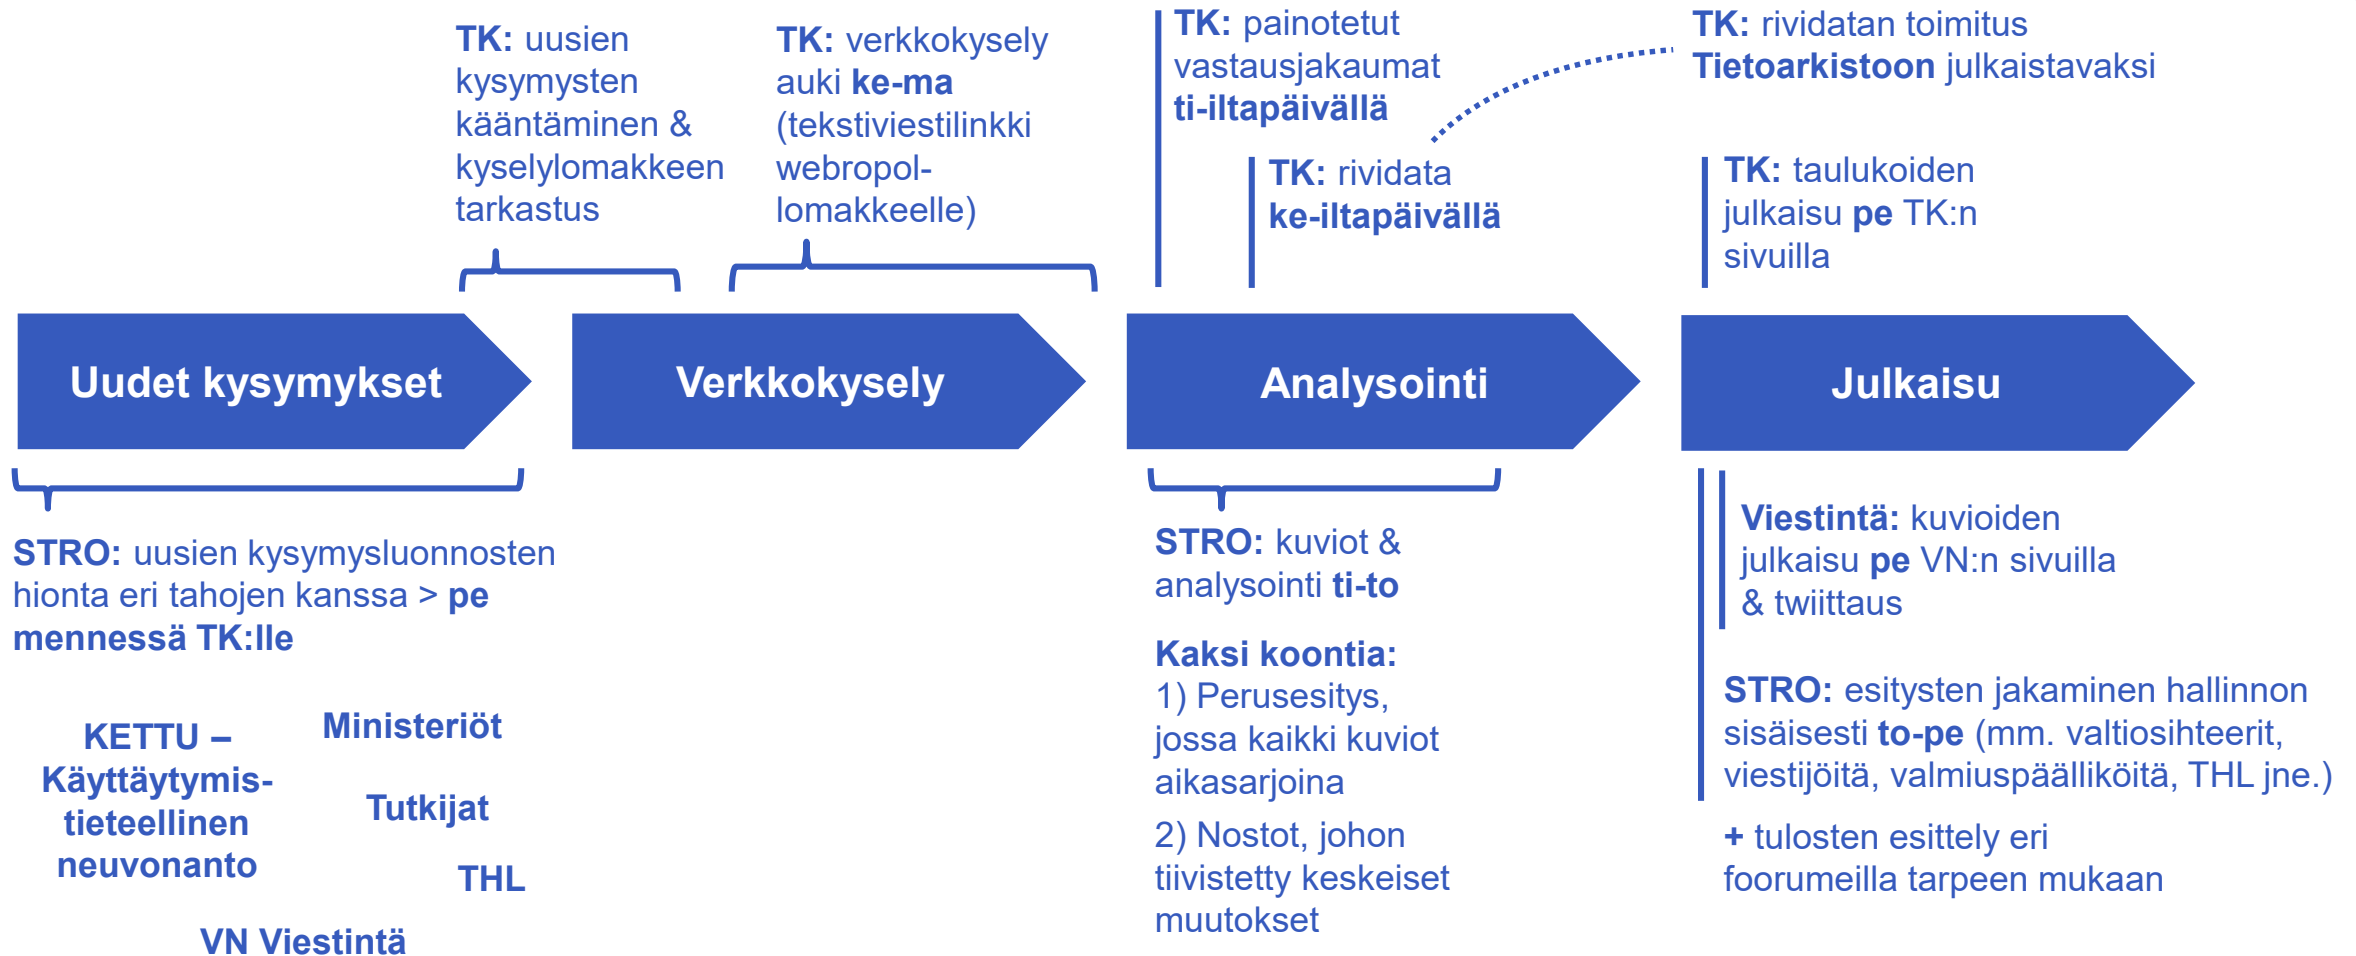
TK: uusien kysymysten kääntäminen & kyselylomakkeen tarkastus

TK: verkkokysely auki ke-ma (tekstiviestilinkki webropol-lomakkeelle)

TK: painotetut vastausjakaumat ti-iltapäivällä

TK: rividata ke-iltapäivällä

TK: rividatan toimitus Tietoarkistoon julkaistavaksi

TK: taulukoiden julkaisu pe TK:n sivuilla

Uudet kysymykset

Verkkokysely

Analysointi

Julkaisu

STRO: uusien kysymysluonnosten hionta eri tahojen kanssa > pe mennessä TK:lle

KETTU – Käyttäytymis-tieteellinen neuvonanto

Ministeriöt

Tutkijat

THL

VN Viestintä

STRO: kuviot & analysointi ti-to

Kaksi koontia:
1) Perusesitys, jossa kaikki kuviot aikasarjoina

2) Nostot, johon tiivistetty keskeiset muutokset

Viestintä: kuvioiden julkaisu pe VN:n sivuilla & twiittaus

STRO: esitysten jakaminen hallinnon sisäisesti to-pe (mm. valtiosihteerit, viestijöitä, valmiuspäälliköitä, THL jne.)

+ tulosten esittely eri foorumeilla tarpeen mukaan